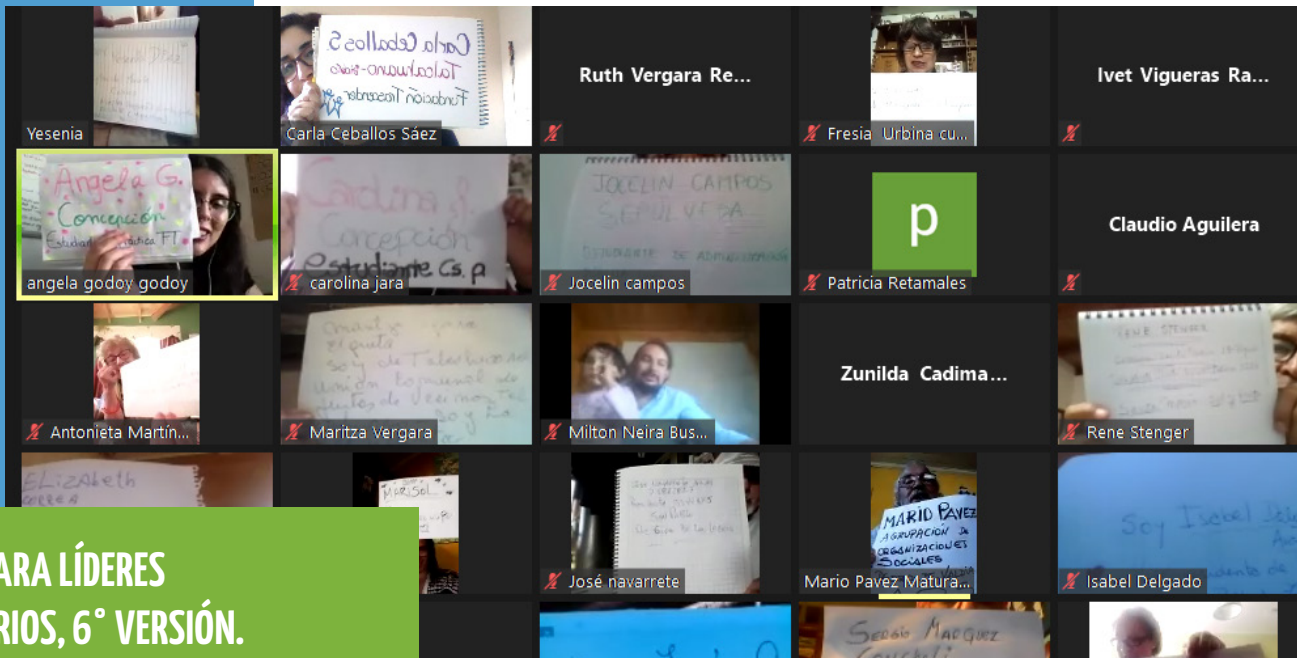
Yesenia

Carla Ceballos S.
Talcahuano
Fundación Trascender

Carla Ceballos Sáez

Ruth Vergara Re...

Fresia Urbina cu...

Ivet Vigueras Ra...

Angela G.
Concepción
Estudiante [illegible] FT

angela godoy godoy

Carolina J.
Concepción
Estudiante Cs. P

carolina jara

JOCELIN CAMPOS
SEPULVEDA
ESTUDIANTE DE ADMINISTRACIÓN

Jocelin campos

p

Patricia Retamales

Claudio Aguilera

Antonieta Martín...

Maritza Vergara

Milton Neira Bus...

Zunilda Cadima...

RENE STENGER

Rene Stenger

ELIZABETH

MARISOL

José navarrete

MARIO PAVEZ
AGRUPACIÓN DE ORGANIZACIONES SOCIALES

Mario Pavez Matura...

Soy Isabel Del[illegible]

Isabel Delgado

SERGIO MARQUEZ

ARA LÍDERES
RIOS, 6° VERSIÓN.